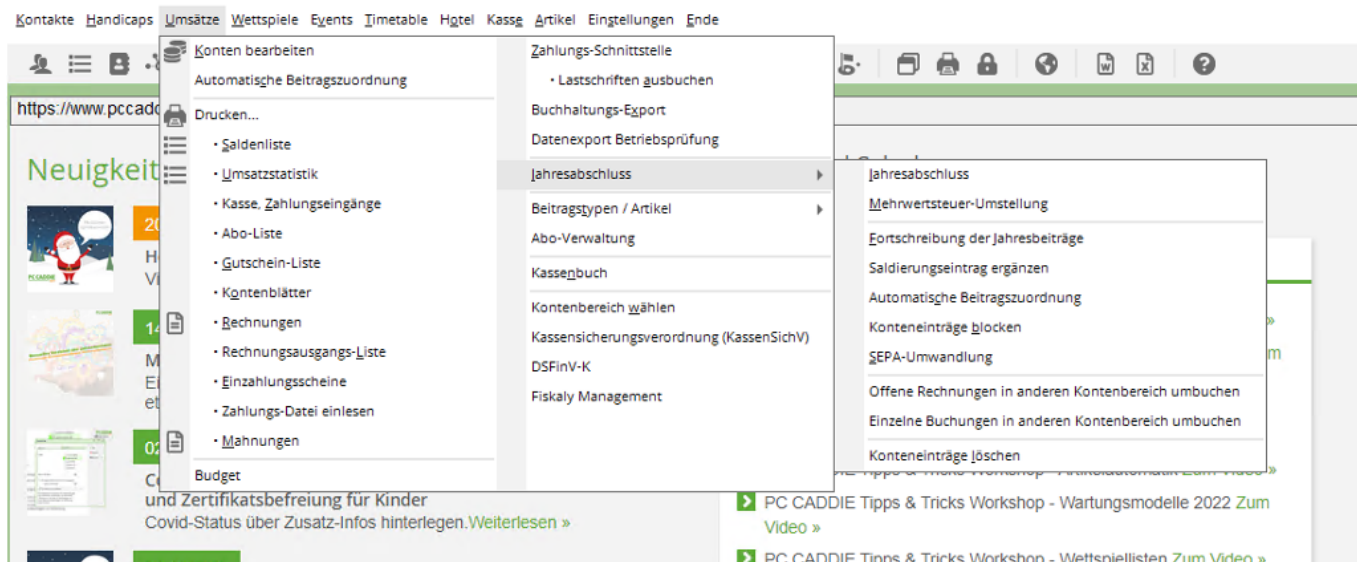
Kontakte Handicaps Umsätze Wettspiele Events Timetable Hotel Kasse Artikel Einstellungen Ende

Konten bearbeiten
Automatische Beitragszuordnung

Drucken...
• Saldenliste
• Umsatzstatistik
• Kasse, Zahlungseingänge
• Abo-Liste
• Gutschein-Liste
• Kontenblätter
• Rechnungen
• Rechnungsausgangs-Liste
• Einzahlungsscheine
• Zahlungs-Datei einlesen
• Mahnungen

Budget

Zahlungs-Schnittstelle
• Lastschriften ausbuchen
Buchhaltungs-Export
Datenexport Betriebsprüfung

Jahresabschluss
Beitragstypen / Artikel
Abo-Verwaltung
Kassenbuch
Kontenbereich wählen
Kassensicherungsverordnung (KassenSichV)
DSFinV-K
Fiskaly Management

Jahresabschluss
Mehrwertsteuer-Umstellung
Fortschreibung der Jahresbeiträge
Saldierungseintrag ergänzen
Automatische Beitragszuordnung
Konteneinträge blocken
SEPA-Umwandlung
Offene Rechnungen in anderen Kontenbereich umbuchen
Einzelne Buchungen in anderen Kontenbereich umbuchen
Konteneinträge löschen

https://www.pccadd

Neuigkeit

20
H
Vi

14
M
Ei
et

02
Co
und Zertifikatsbefreiung für Kinder
Covid-Status über Zusatz-Infos hinterlegen. Weiterlesen »

PC CADDIE Tipps & Tricks Workshop - Wartungsmodelle 2022 Zum Video »
PC CADDIE Tipps & Tricks Workshop - Wettspiellisten Zum Video »